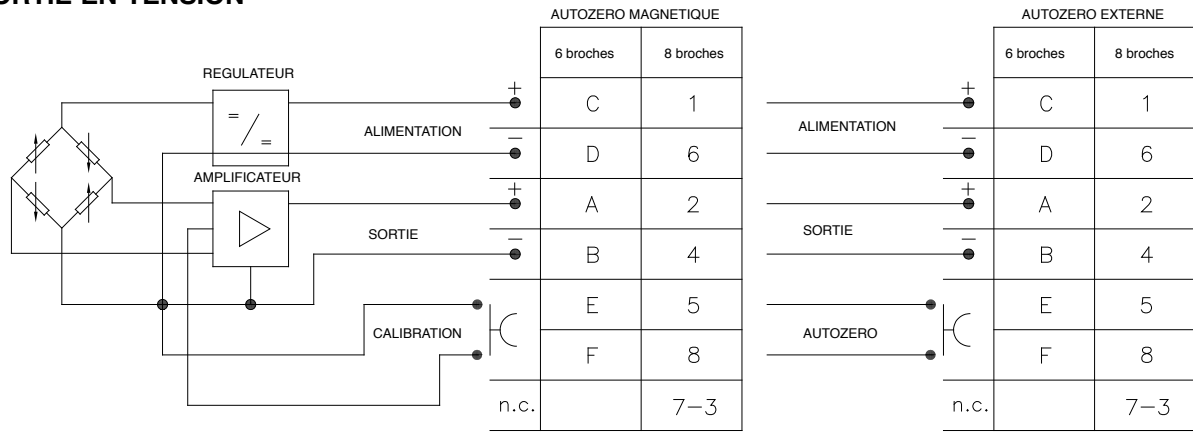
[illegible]RTIE EN TENSION

REGULATEUR

ALIMENTATION

AMPLIFICATEUR

SORTIE

CALIBRATION

AUTOZERO MAGNETIQUE

| | 6 broches | 8 broches |
|---|---|---|
| + | C | 1 |
| − | D | 6 |
| + | A | 2 |
| − | B | 4 |
| | E | 5 |
| | F | 8 |
| n.c. | | 7−3 |

ALIMENTATION

SORTIE

AUTOZERO

AUTOZERO EXTERNE

| | 6 broches | 8 broches |
|---|---|---|
| + | C | 1 |
| − | D | 6 |
| + | A | 2 |
| − | B | 4 |
| | E | 5 |
| | F | 8 |
| n.c. | | 7−3 |